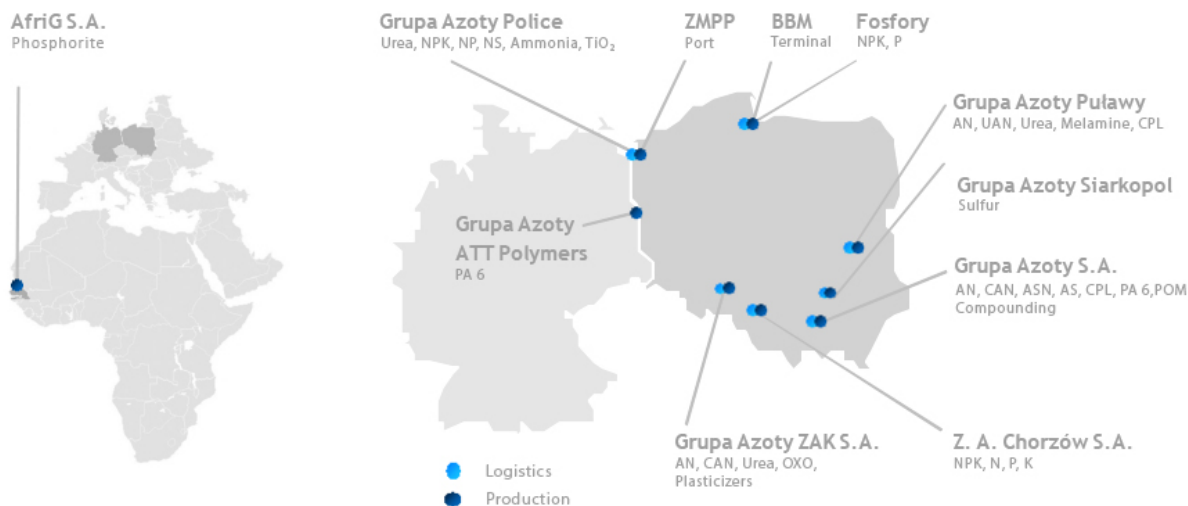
AfriG S.A.
Phosphorite

Grupa Azoty Police
Urea, NPK, NP, NS, Ammonia, $TiO_2$

ZMPP
Port

BBM
Terminal

Fosfory
NPK, P

Grupa Azoty Puławy
AN, UAN, Urea, Melamine, CPL

Grupa Azoty Siarkopol
Sulfur

Grupa Azoty
ATT Polymers
PA 6

Grupa Azoty S.A.
AN, CAN, ASN, AS, CPL, PA 6,POM
Compounding

Grupa Azoty ZAK S.A.
AN, CAN, Urea, OXO,
Plasticizers

Z. A. Chorzów S.A.
NPK, N, P, K

Logistics
Production